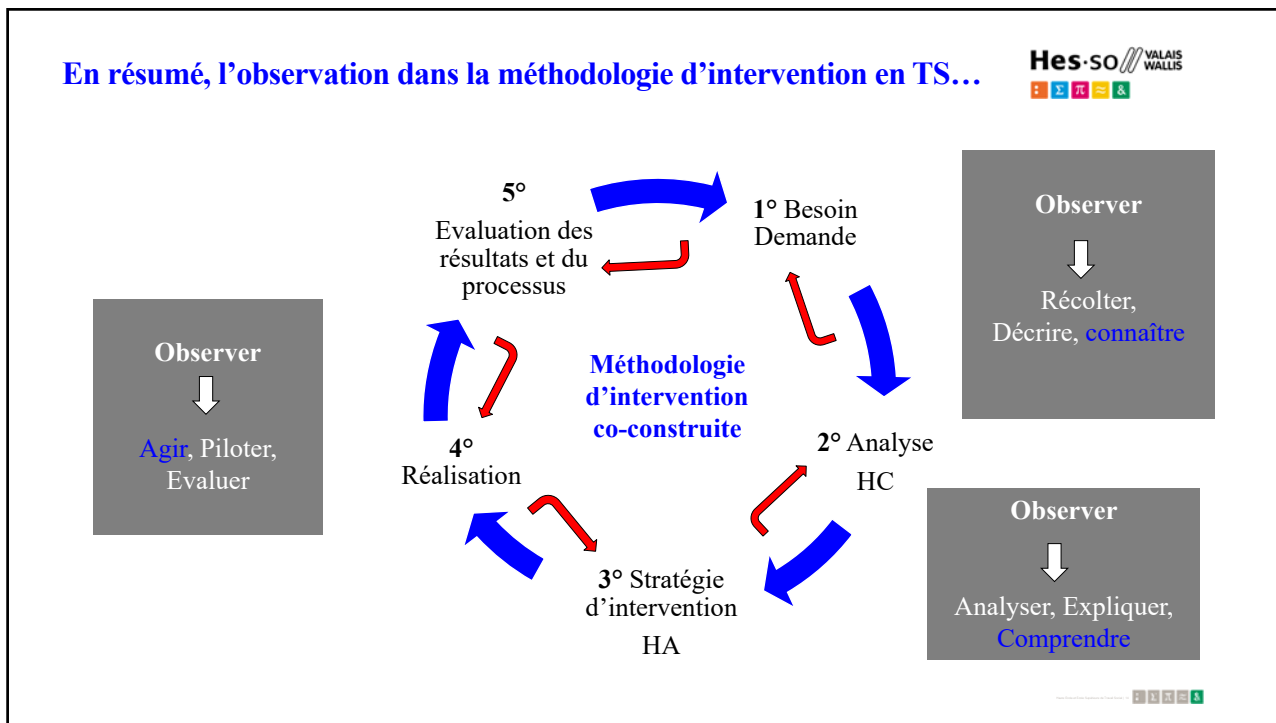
En résumé, l'observation dans la méthodologie d'intervention en TS…

Hes·so VALAIS WALLIS

: Σ π ≈ &

5°
Evaluation des résultats et du processus

1° Besoin
Demande

Observer

Récolter, Décrire, connaître

Observer

Agir, Piloter, Evaluer

Méthodologie d'intervention co-construite

4°
Réalisation

2° Analyse
HC

Observer

Analyser, Expliquer, Comprendre

3° Stratégie d'intervention
HA

: Σ π ≈ &